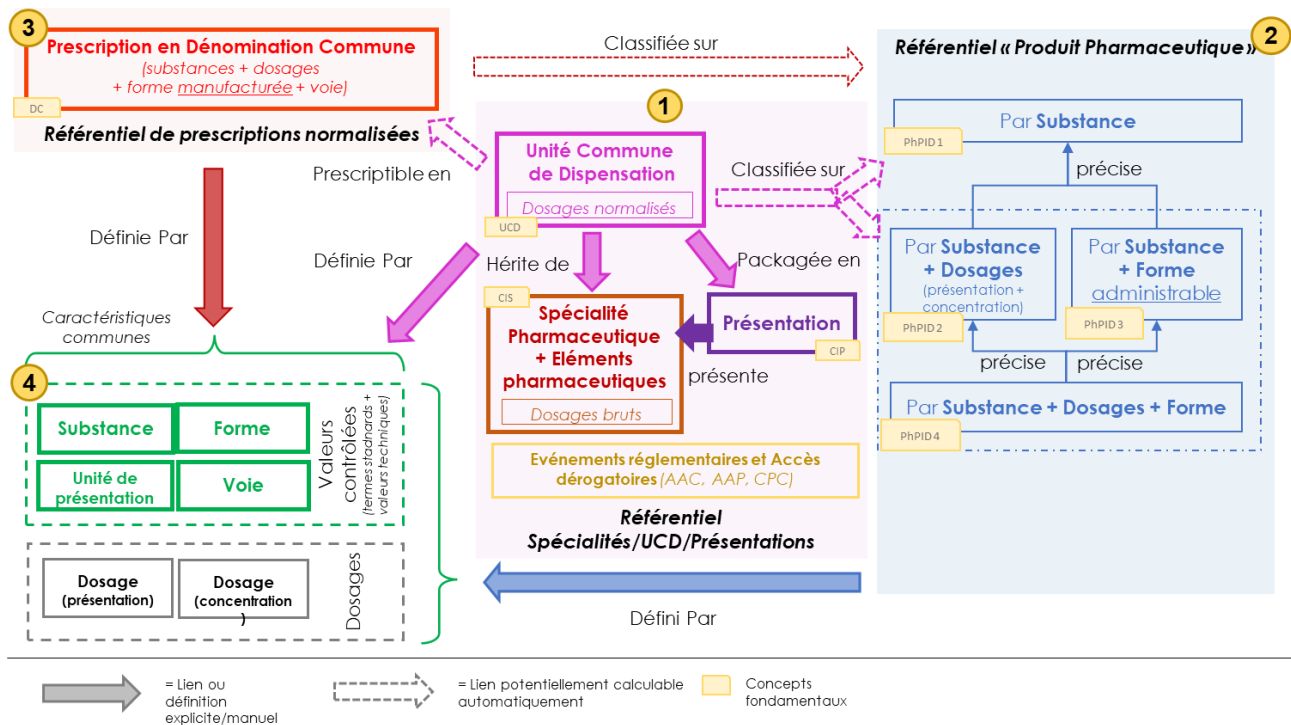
3
Prescription en Dénomination Commune
(substances + dosages + forme manufacturée + voie)
DC
Référentiel de prescriptions normalisées

Classifiée sur

Référentiel « Produit Pharmaceutique »
2

1
Unité Commune de Dispensation
Dosages normalisés
UCD

Prescriptible en

Classifiée sur

PhPID 1
Par Substance
précise

Par Substance + Dosages
(présentation + concentration)
PhPID 2

Par Substance + Forme administrable
PhPID 3

précise
précise

Par Substance + Dosages + Forme
PhPID 4

Définie Par

Définie Par

Hérite de

Packagée en

CIS
Spécialité Pharmaceutique + Eléments pharmaceutiques
Dosages bruts

Présentation
CIP

présente

Caractéristiques communes

4
Substance
Forme
Unité de présentation
Voie
Valeurs contrôlées
(termes stadnards + valeurs techniques)

Evénements réglementaires et Accès dérogatoires (AAC, AAP, CPC)

Référentiel Spécialités/UCD/Présentations

Dosage (présentation)
Dosage (concentration )
Dosages

Défini Par

= Lien ou définition explicite/manuel
= Lien potentiellement calculable automatiquement
Concepts fondamentaux